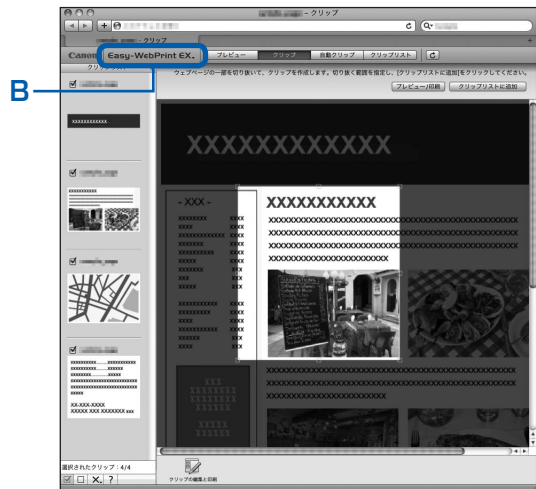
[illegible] - クリップ

B

Canon Easy-WebPrint EX

クリップ

プレビュー クリップ 自動クリップ クリップリスト

ウェブページの一部を切り抜いて、クリップを作成します。切り抜く範囲を指定し、[クリップリストに追加]をクリックしてください。

プレビュー/印刷 クリップリストに追加

XXXXXXXXXXXX

- XXX -

XXXXXXXXXXX

XX-XXX-XXXX
XXXXX XXX XXXXXXX xxx

選択されたクリップ：4/4

クリップの編集と印刷